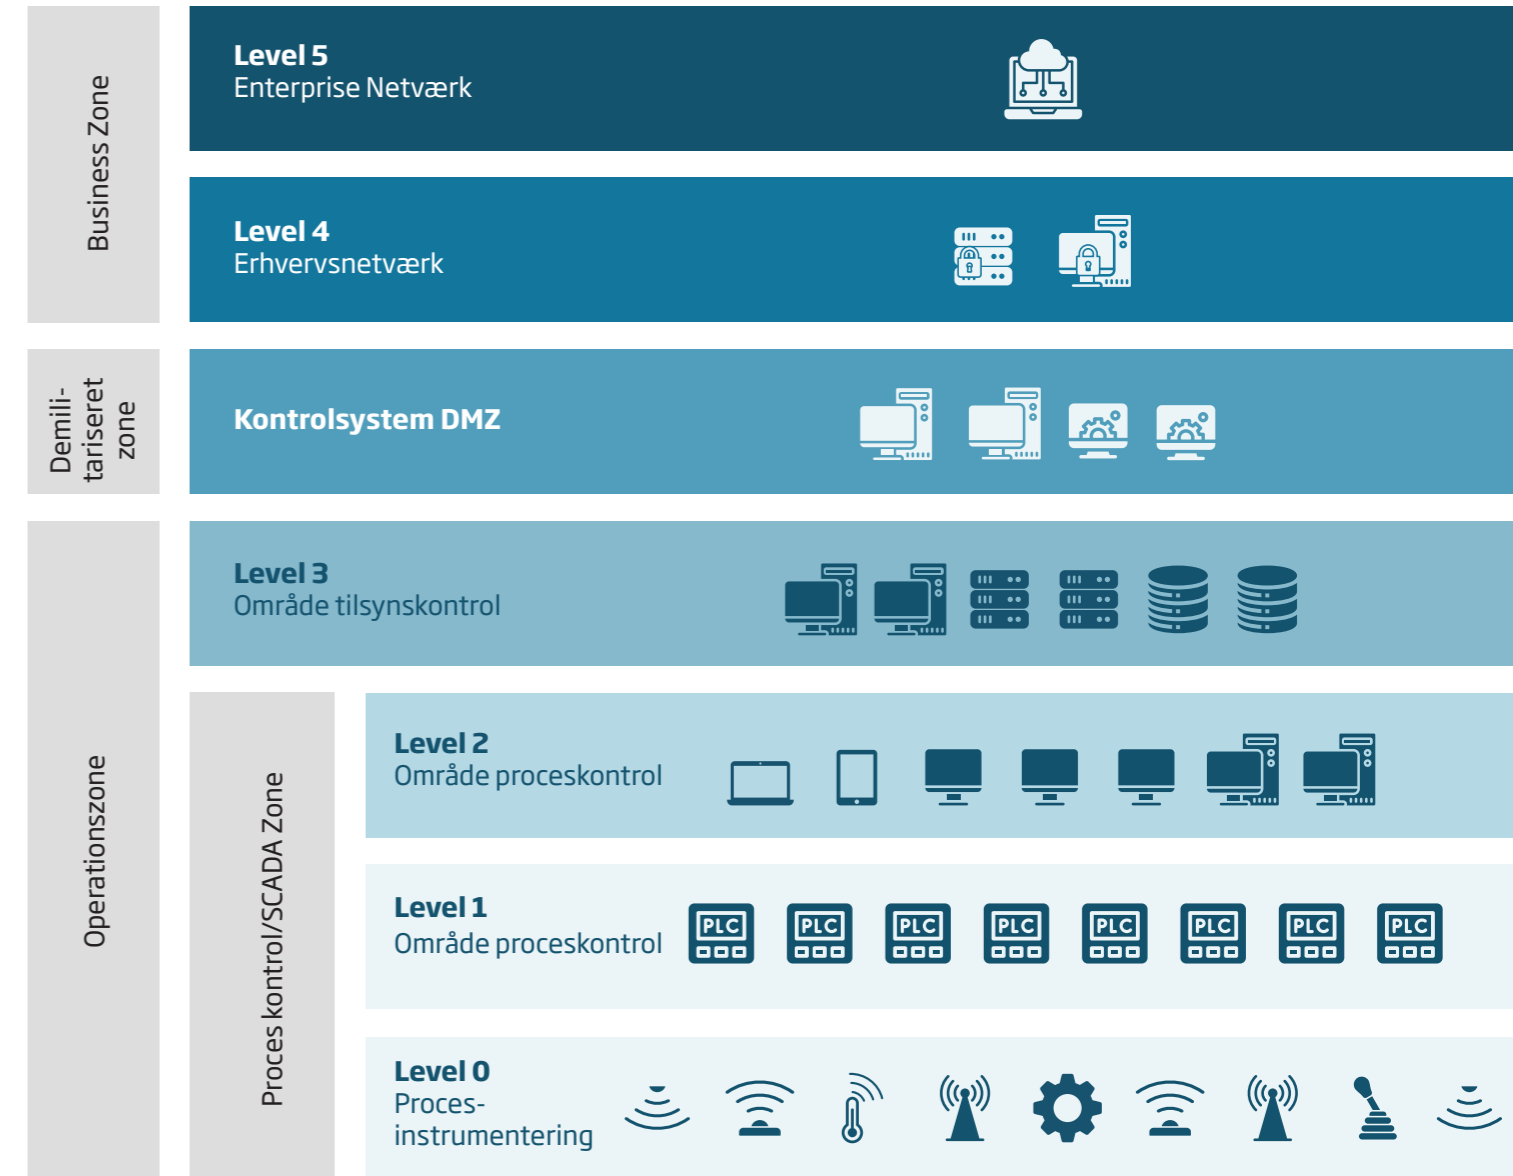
Business Zone

Level 5
Enterprise Netværk

Level 4
Erhvervsnetværk

Demili-
tariseret
zone

Kontrolsystem DMZ

Operationszone

Level 3
Område tilsynskontrol

Proces kontrol/SCADA Zone

Level 2
Område proceskontrol

Level 1
Område proceskontrol

PLC PLC PLC PLC PLC PLC PLC PLC

Level 0
Proces-
instrumentering